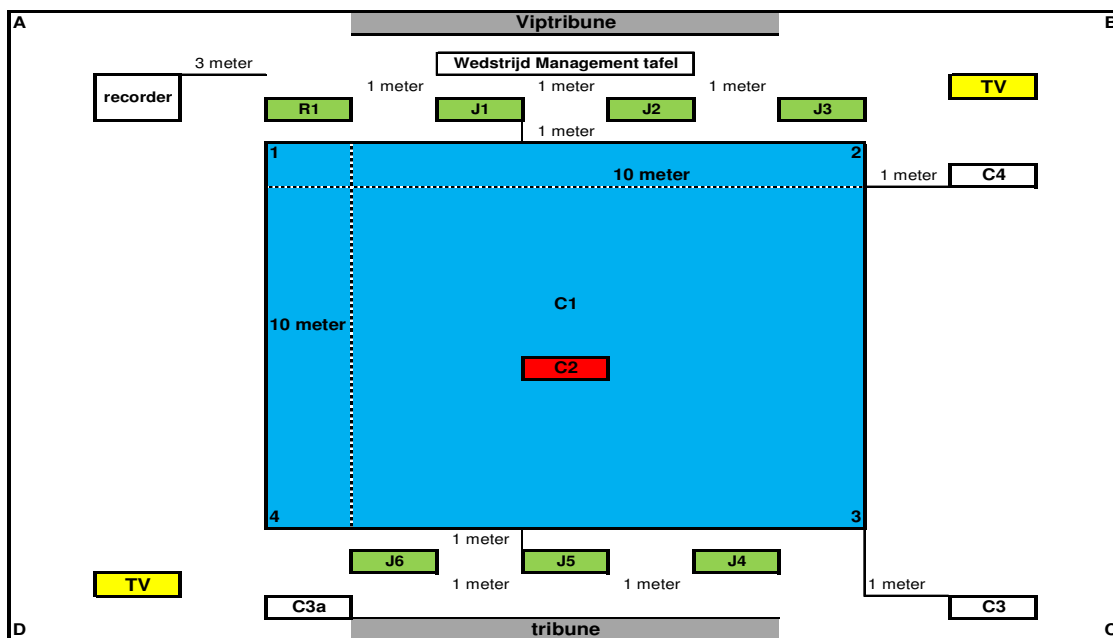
A

Viptribune

B

3 meter

Wedstrijd Management tafel

recorder

1 meter

1 meter

1 meter

TV

R1

J1

J2

J3

1 meter

1

2

10 meter

1 meter

C4

C1

10 meter

C2

4

3

1 meter

J6

J5

J4

TV

1 meter

1 meter

1 meter

C3a

C3

D

tribune

C